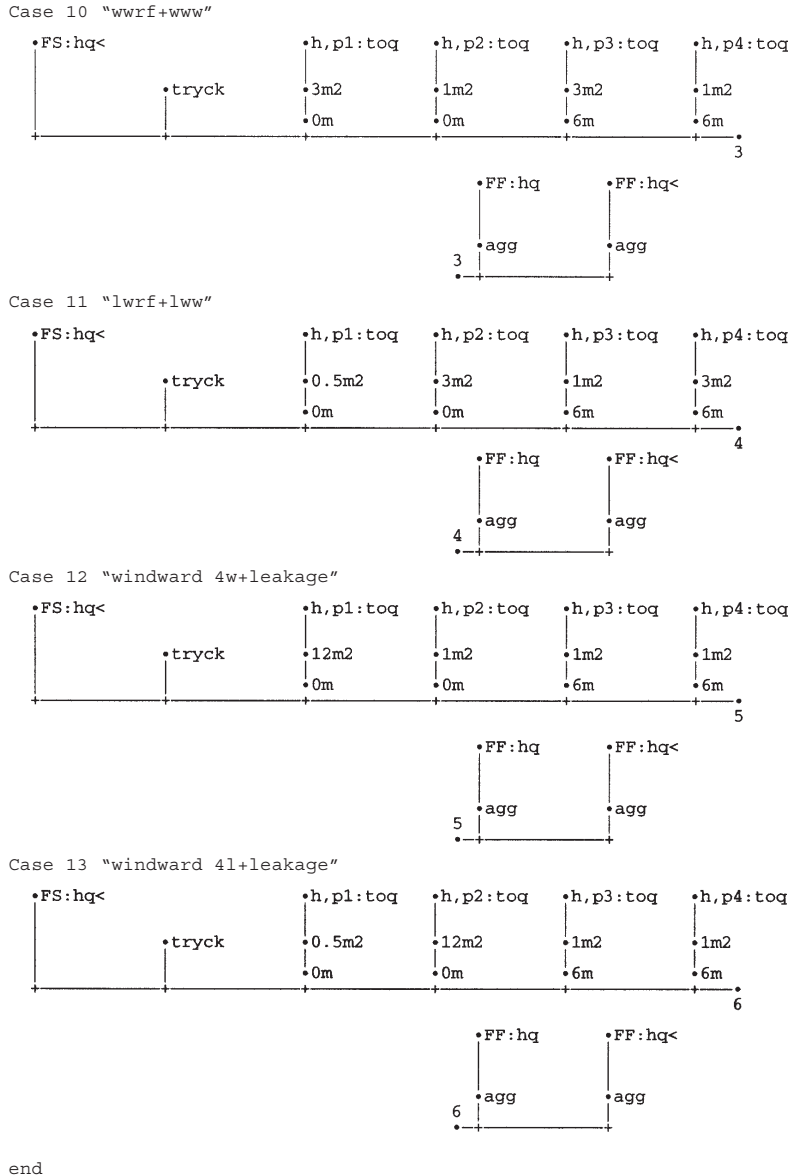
Case 10 "wwrf+www"

FS:hq<
tryck
h,p1:toq
3m2
0m
h,p2:toq
1m2
0m
h,p3:toq
3m2
6m
h,p4:toq
1m2
6m
3

FF:hq
FF:hq<
agg
agg
3

Case 11 "lwrf+lww"

FS:hq<
tryck
h,p1:toq
0.5m2
0m
h,p2:toq
3m2
0m
h,p3:toq
1m2
6m
h,p4:toq
3m2
6m
4

FF:hq
FF:hq<
agg
agg
4

Case 12 "windward 4w+leakage"

FS:hq<
tryck
h,p1:toq
12m2
0m
h,p2:toq
1m2
0m
h,p3:toq
1m2
6m
h,p4:toq
1m2
6m
5

FF:hq
FF:hq<
agg
agg
5

Case 13 "windward 4l+leakage"

FS:hq<
tryck
h,p1:toq
0.5m2
0m
h,p2:toq
12m2
0m
h,p3:toq
1m2
6m
h,p4:toq
1m2
6m
6

FF:hq
FF:hq<
agg
agg
6

end